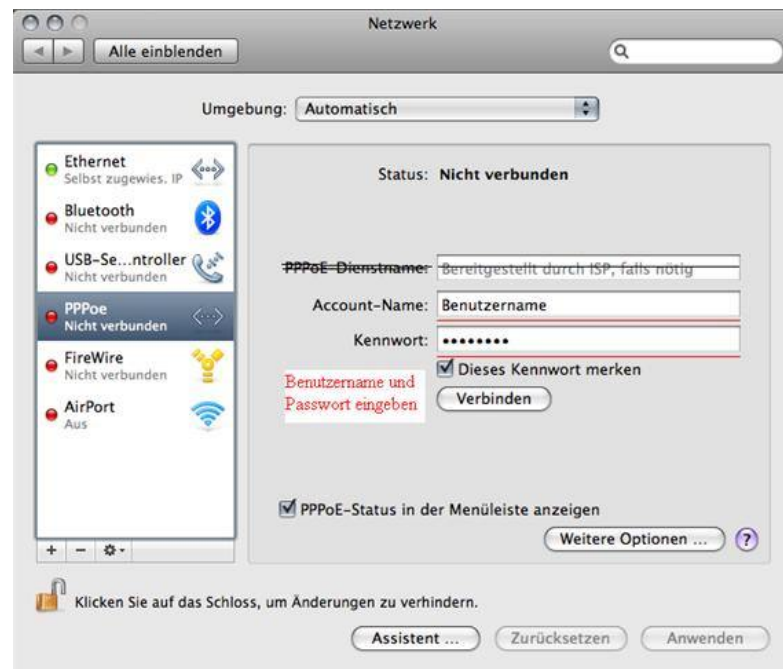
Netzwerk

Alle einblenden

Umgebung: Automatisch

Ethernet
Selbst zugewies. IP

Bluetooth
Nicht verbunden

USB-Se...ntroller
Nicht verbunden

PPPoe
Nicht verbunden

FireWire
Nicht verbunden

AirPort
Aus

Status: Nicht verbunden

PPPoE-Dienstname: Bereitgestellt durch ISP, falls nötig

Account-Name: Benutzername

Kennwort: ••••••••

Dieses Kennwort merken

Benutzername und Passwort eingeben

Verbinden

PPPoE-Status in der Menüleiste anzeigen

Weitere Optionen ...

?

+ − ⚙

Klicken Sie auf das Schloss, um Änderungen zu verhindern.

Assistent ...

Zurücksetzen

Anwenden